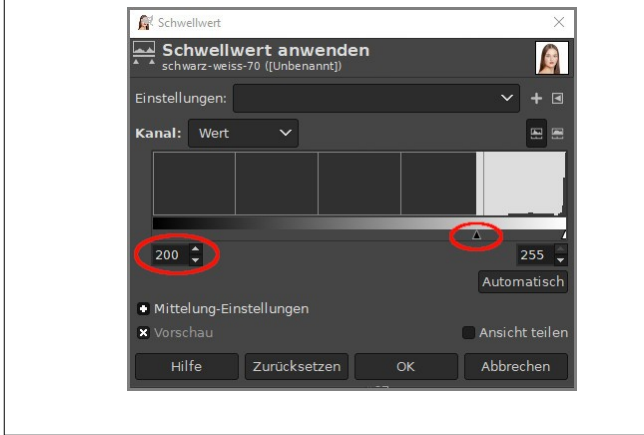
Schwellwert

Schwellwert anwenden
schwarz-weiss-70 ([Unbenannt])

Einstellungen:

Kanal: Wert

200

255

Automatisch

Mittelung-Einstellungen

Vorschau

Ansicht teilen

Hilfe

Zurücksetzen

OK

Abbrechen